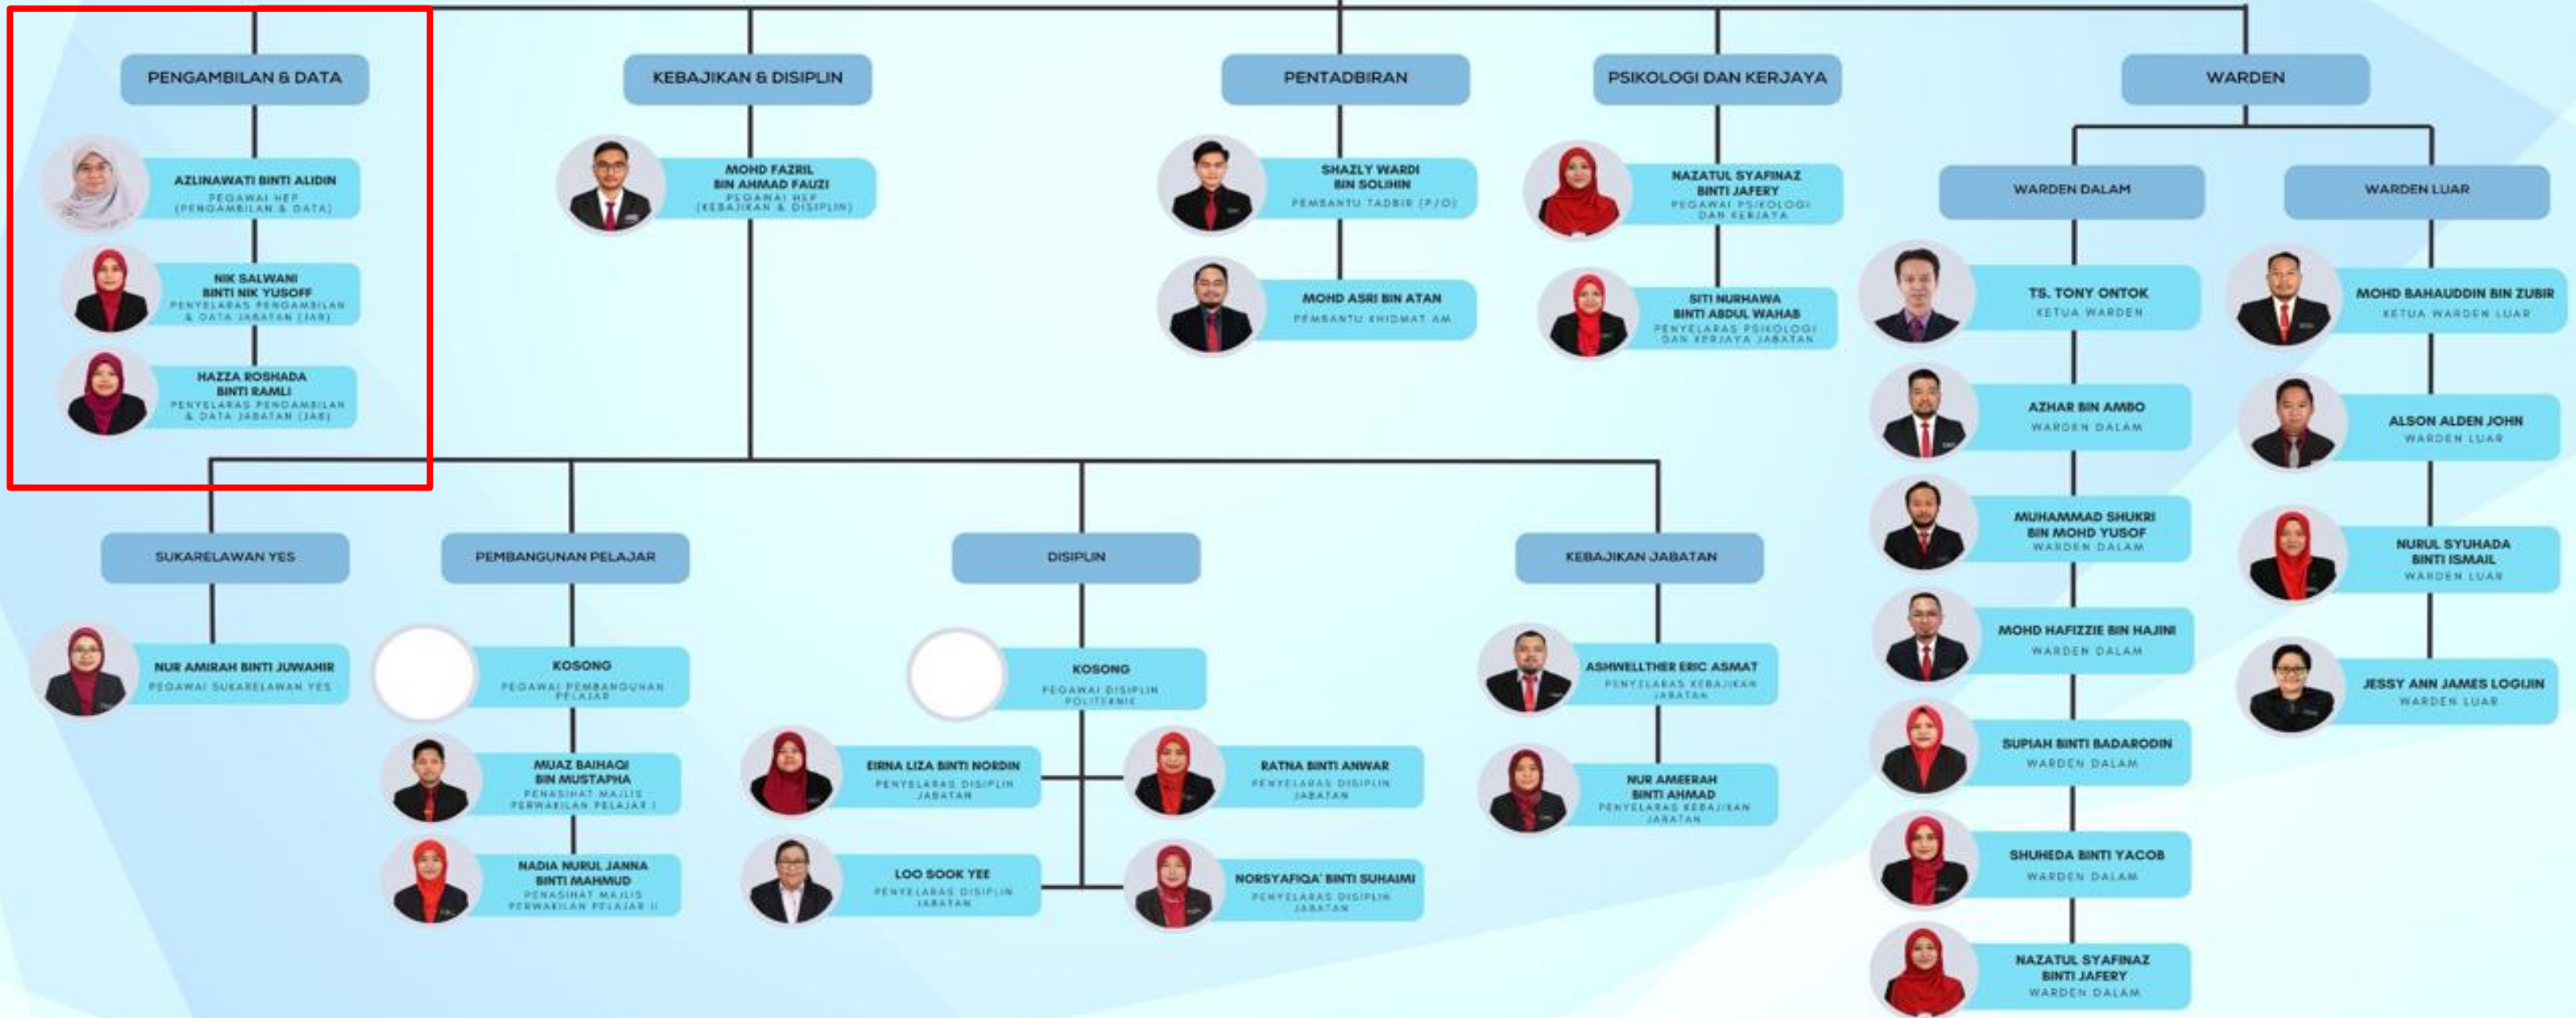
PENGAMBILAN & DATA

AZLINAWATI BINTI ALIDIN
PEGAWAI HEP (PENGAMBILAN & DATA)

NIK SALWANI BINTI NIK YUSOFF
PENYELARAS PENGAMBILAN & DATA JABATAN (JAB)

HAZZA ROSHADA BINTI RAMLI
PENYELARAS PENGAMBILAN & DATA JABATAN (JAB)

KEBAJIKAN & DISIPLIN

MOHD FAZRIL BIN AHMAD FAUZI
PEGAWAI HEP (KEBAJIKAN & DISIPLIN)

PENTADBIRAN

SHAZLY WARDI BIN SOLIHIN
PEMBANTU TADBIR (P/O)

MOHD ASRI BIN ATAN
PEMBANTU KHIDMAT AM

PSIKOLOGI DAN KERJAYA

NAZATUL SYAFINAZ BINTI JAFERY
PEGAWAI PSIKOLOGI DAN KERJAYA

SITI NURHAWA BINTI ABDUL WAHAB
PENYELARAS PSIKOLOGI DAN KERJAYA JABATAN

WARDEN

WARDEN DALAM

TS. TONY ONTOK
KETUA WARDEN

AZHAR BIN AMBO
WARDEN DALAM

MUHAMMAD SHUKRI BIN MOHD YUSOF
WARDEN DALAM

MOHD HAFIZZIE BIN HAJINI
WARDEN DALAM

SUPIAH BINTI BADARODIN
WARDEN DALAM

SHUHEDA BINTI YACOB
WARDEN DALAM

NAZATUL SYAFINAZ BINTI JAFERY
WARDEN DALAM

WARDEN LUAR

MOHD BAHAUDDIN BIN ZUBIR
KETUA WARDEN LUAR

ALSON ALDEN JOHN
WARDEN LUAR

NURUL SYUHADA BINTI ISMAIL
WARDEN LUAR

JESSY ANN JAMES LOGIJIN
WARDEN LUAR

SUKARELAWAN YES

NUR AMIRAH BINTI JUWAHIR
PEGAWAI SUKARELAWAN YES

PEMBANGUNAN PELAJAR

KOSONG
PEGAWAI PEMBANGUNAN PELAJAR

MUAZ BAIHAQI BIN MUSTAPHA
PENASIHAT MAJLIS PERWAKILAN PELAJAR I

NADIA NURUL JANNA BINTI MAHMUD
PENASIHAT MAJLIS PERWAKILAN PELAJAR II

DISIPLIN

KOSONG
PEGAWAI DISIPLIN POLITEKNIK

EIRNA LIZA BINTI NORDIN
PENYELARAS DISIPLIN JABATAN

LOO SOOK YEE
PENYELARAS DISIPLIN JABATAN

RATNA BINTI ANWAR
PENYELARAS DISIPLIN JABATAN

NORSYAFIQA' BINTI SUHAIMI
PENYELARAS DISIPLIN JABATAN

KEBAJIKAN JABATAN

ASHWELLTHER ERIC ASMAT
PENYELARAS KEBAJIKAN JABATAN

NUR AMEERAH BINTI AHMAD
PENYELARAS KEBAJIKAN JABATAN